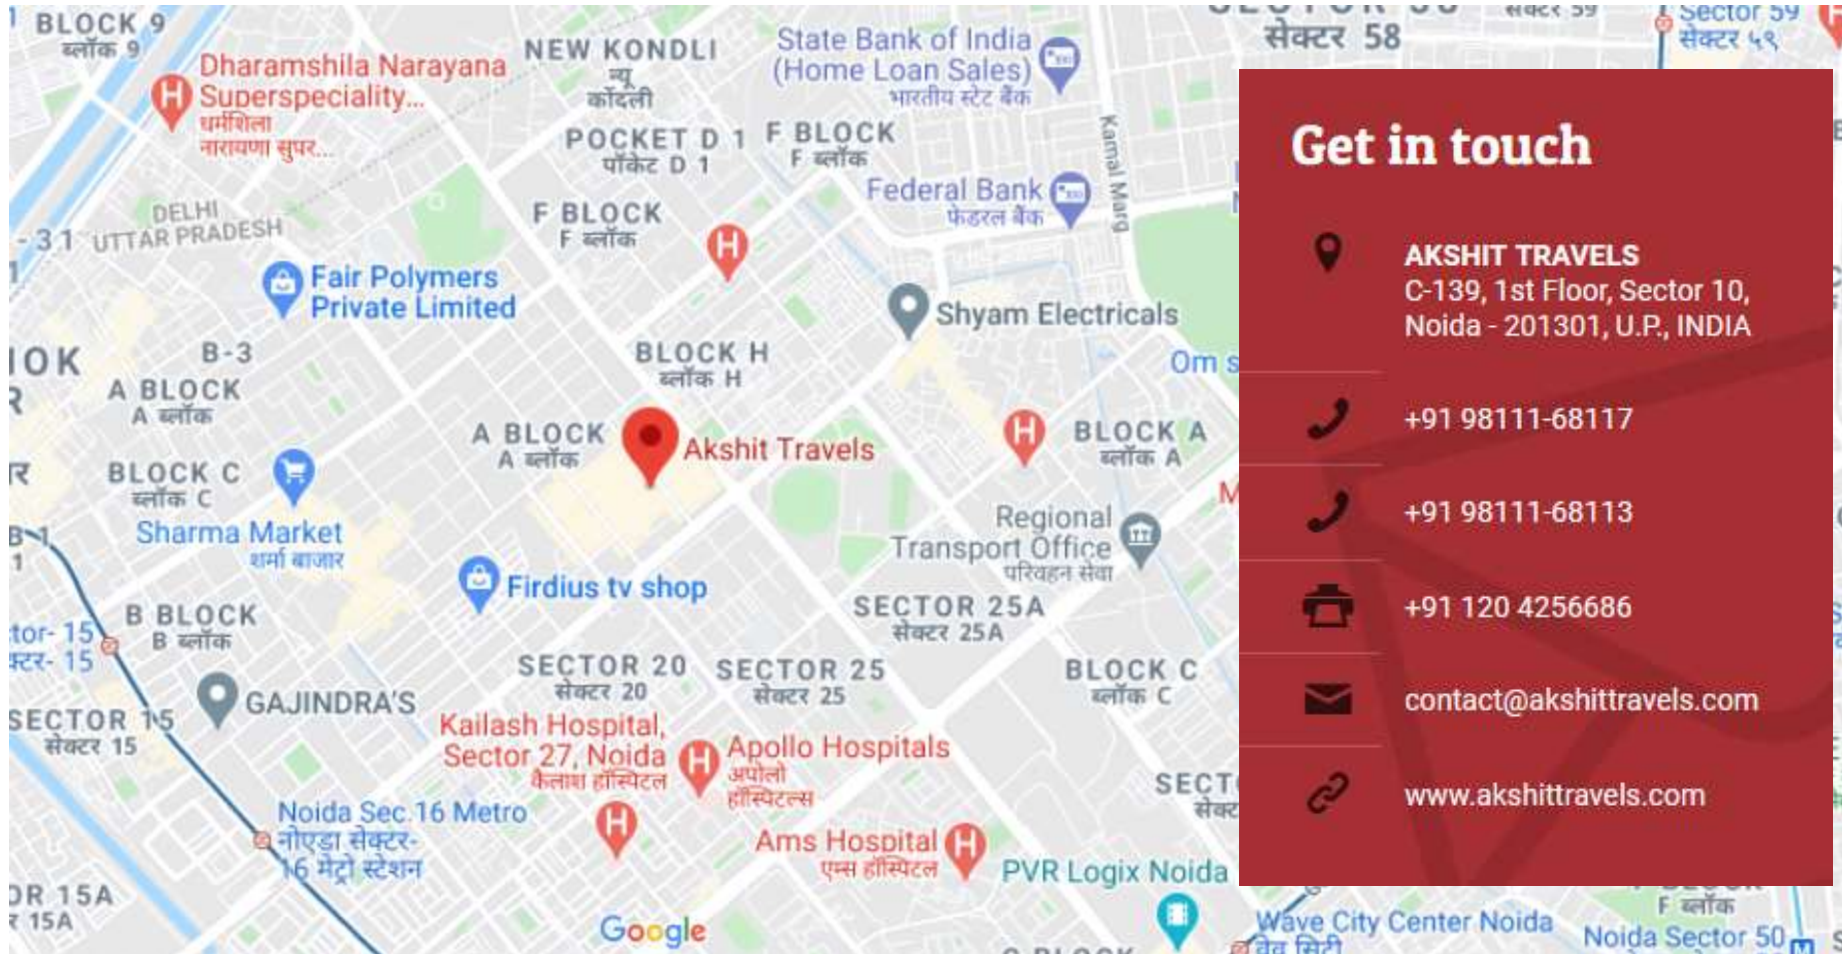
BLOCK 9
ब्लॉक 9
Dharamshila Narayana Superspeciality...
धर्मशिला नारायणा सुपर...
NEW KONDLI
न्यू कोंडली
State Bank of India (Home Loan Sales)
भारतीय स्टेट बैंक
सेक्टर 58
Sector 59
सेक्टर ५९
POCKET D 1
पॉकेट D 1
F BLOCK
F ब्लॉक
Kamal Marg
Federal Bank
फेडरल बैंक
DELHI
UTTAR PRADESH
F BLOCK
F ब्लॉक
Fair Polymers Private Limited
Shyam Electricals
B-3
A BLOCK
A ब्लॉक
BLOCK H
ब्लॉक H
Om
A BLOCK
A ब्लॉक
Akshit Travels
BLOCK A
ब्लॉक A
BLOCK C
ब्लॉक C
Sharma Market
शर्मा बाजार
Regional Transport Office
परिवहन सेवा
Firdius tv shop
SECTOR 25A
सेक्टर 25A
B BLOCK
B ब्लॉक
SECTOR 20
सेक्टर 20
SECTOR 25
सेक्टर 25
BLOCK C
ब्लॉक C
GAJINDRA'S
SECTOR 15
सेक्टर 15
Kailash Hospital, Sector 27, Noida
कैलाश हॉस्पिटल
Apollo Hospitals
अपोलो हॉस्पिटल्स
Noida Sec 16 Metro
नोएडा सेक्टर-16 मेट्रो स्टेशन
Ams Hospital
एम्स हॉस्पिटल
PVR Logix Noida
Google
Wave City Center Noida
F ब्लॉक
Noida Sector 50

Get in touch

AKSHIT TRAVELS
C-139, 1st Floor, Sector 10, Noida - 201301, U.P., INDIA

+91 98111-68117

+91 98111-68113

+91 120 4256686

contact@akshittravels.com

www.akshittravels.com